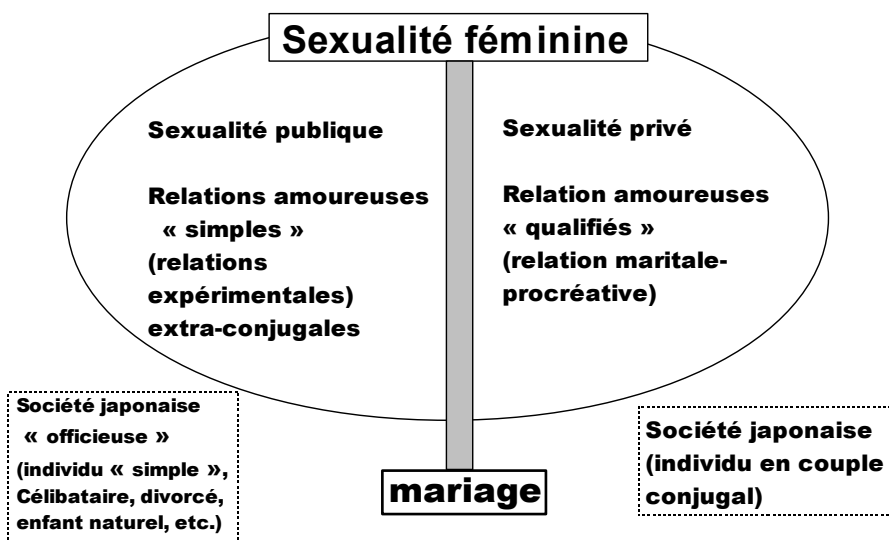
Sexualité féminine

Sexualité publique

Relations amoureuses « simples » (relations expérimentales) extra-conjugales

Sexualité privé

Relation amoureuses « qualifiés » (relation maritale-procréative)

Société japonaise « officieuse » (individu « simple », Célibataire, divorcé, enfant naturel, etc.)

mariage

Société japonaise (individu en couple conjugal)